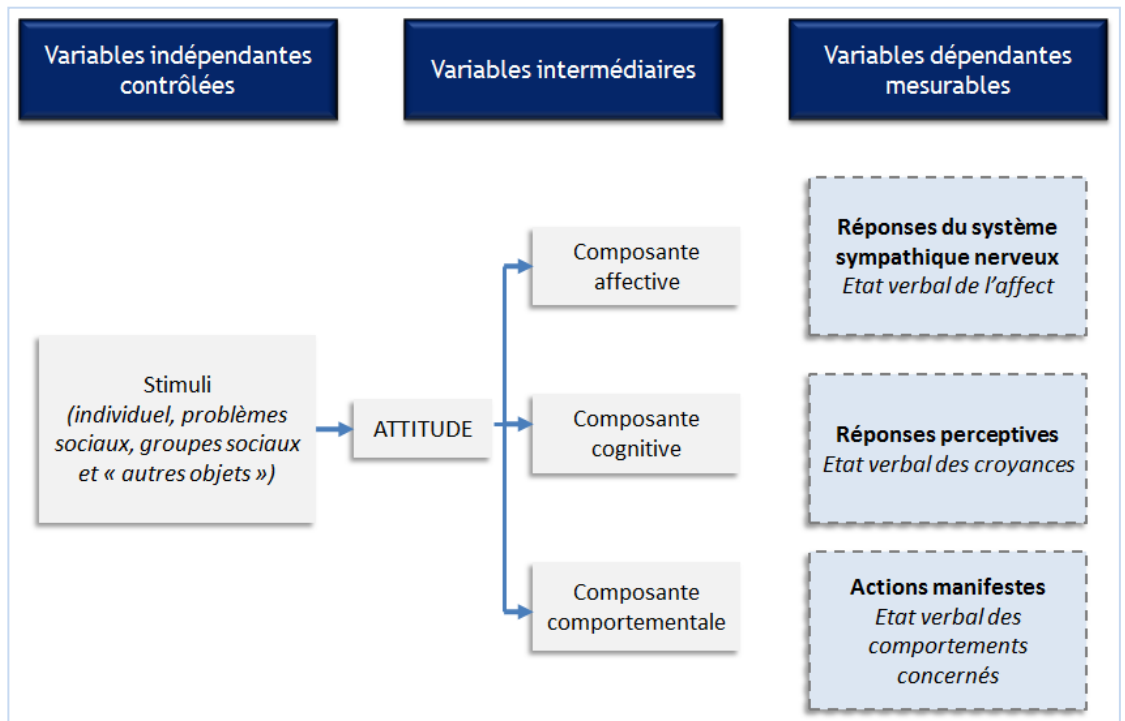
Variables indépendantes contrôlées

Variables intermédiaires

Variables dépendantes mesurables

Stimuli
(individuel, problèmes sociaux, groupes sociaux et « autres objets »)

ATTITUDE

Composante affective

Composante cognitive

Composante comportementale

Réponses du système sympathique nerveux
Etat verbal de l'affect

Réponses perceptives
Etat verbal des croyances

Actions manifestes
Etat verbal des comportements concernés